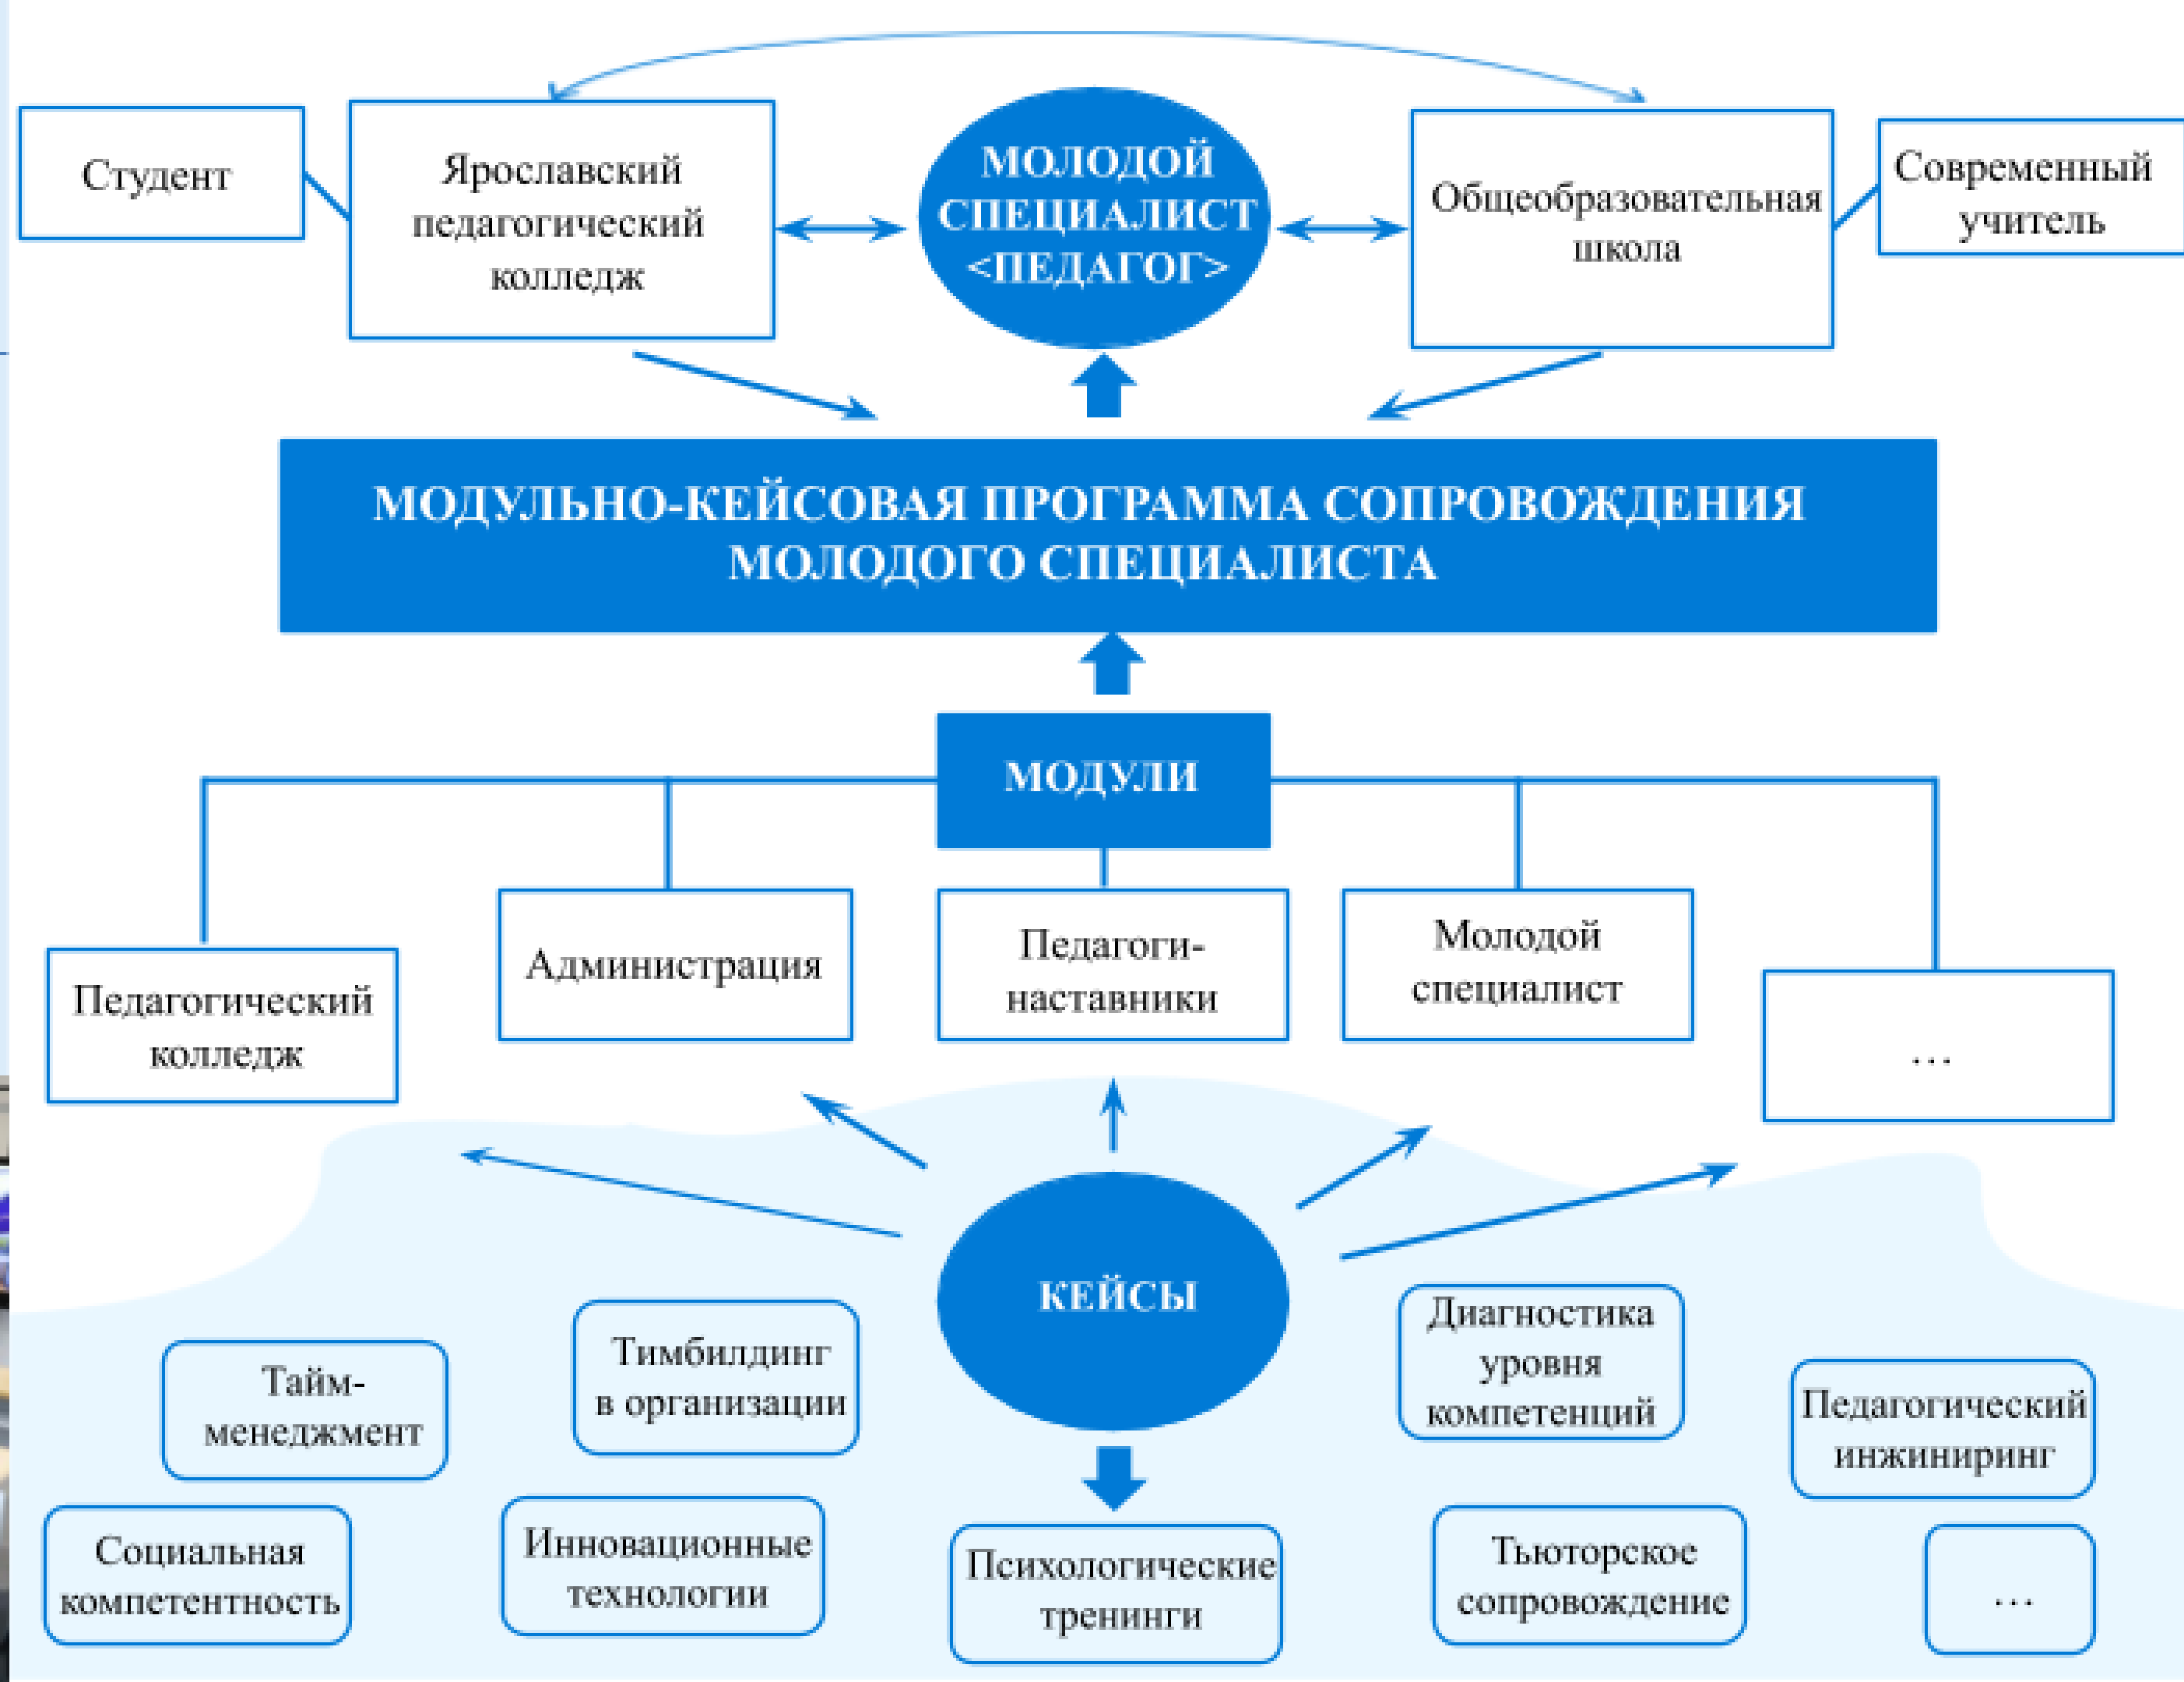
Студент

Ярославский педагогический колледж

МОЛОДОЙ СПЕЦИАЛИСТ <ПЕДАГОГ>

Общеобразовательная школа

Современный учитель

МОДУЛЬНО-КЕЙСОВАЯ ПРОГРАММА СОПРОВОЖДЕНИЯ МОЛОДОГО СПЕЦИАЛИСТА

МОДУЛИ

Педагогический колледж

Администрация

Педагоги-наставники

Молодой специалист

...

КЕЙСЫ

Тайм-менеджмент

Тимбилдинг в организации

Диагностика уровня компетенций

Педагогический инжиниринг

Социальная компетентность

Инновационные технологии

Психологические тренинги

Тьюторское сопровождение

...